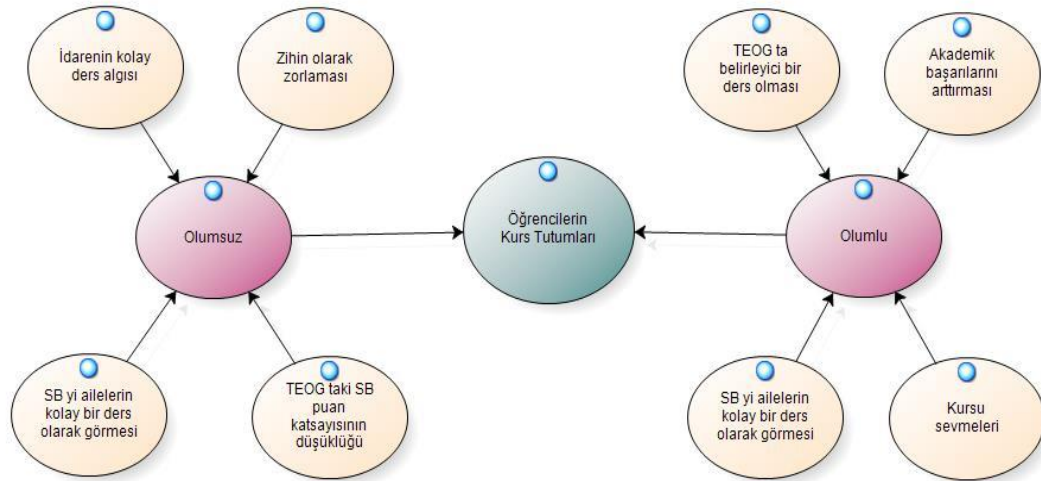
İdarenin kolay ders algısı

Zihin olarak zorlaması

TEOG ta belirleyici bir ders olması

Akademik başarılarını arttırması

Olumsuz

Öğrencilerin Kurs Tutumları

Olumlu

SB yi ailelerin kolay bir ders olarak görmesi

TEOG taki SB puan katsayısının düşüklüğü

SB yi ailelerin kolay bir ders olarak görmesi

Kursu sevmeleri